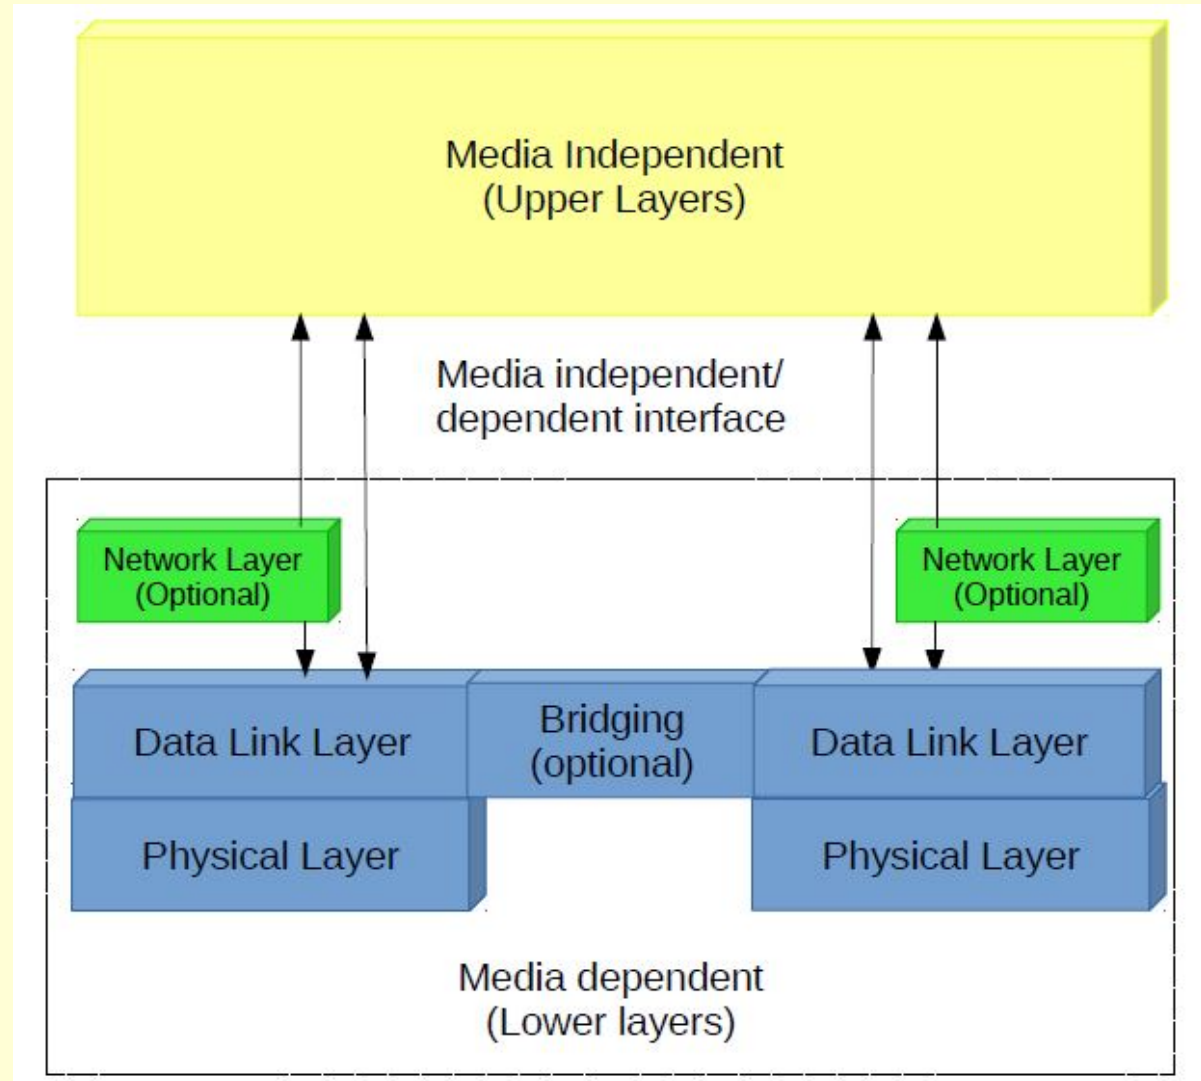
Media Independent
(Upper Layers)

Media independent/
dependent interface

Network Layer
(Optional)

Network Layer
(Optional)

Data Link Layer

Bridging
(optional)

Data Link Layer

Physical Layer

Physical Layer

Media dependent
(Lower layers)